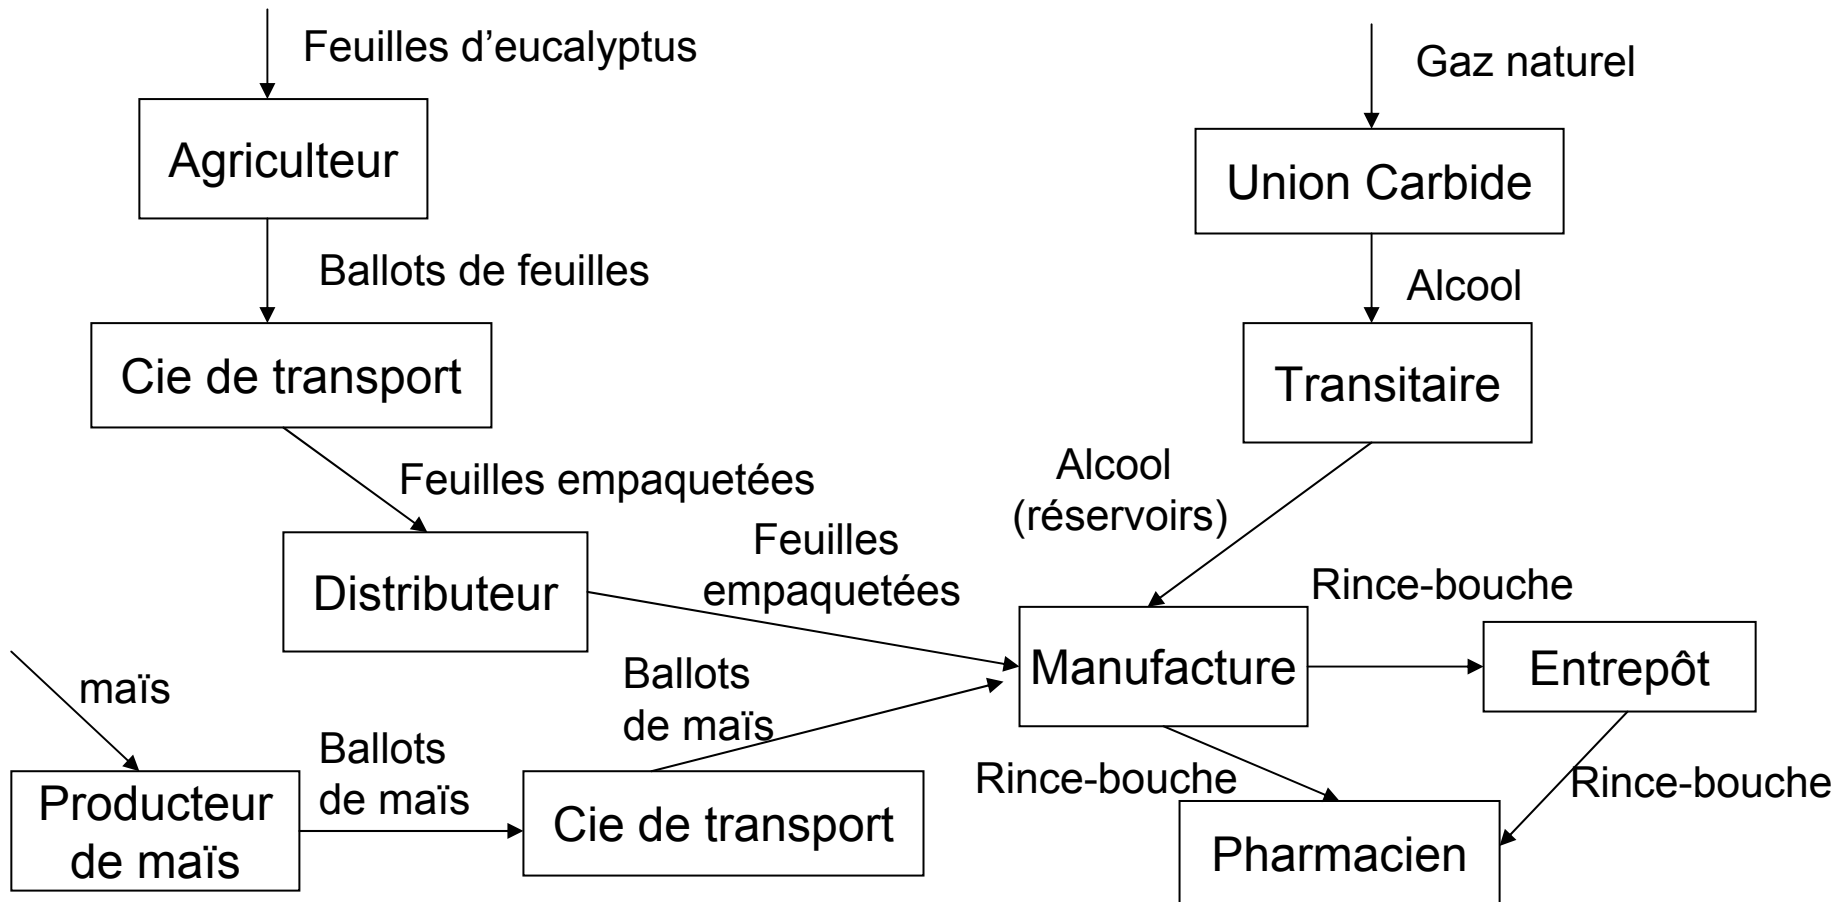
Feuilles d’eucalyptus

Agriculteur

Ballots de feuilles

Cie de transport

Feuilles empaquetées

Distributeur

Feuilles empaquetées

Gaz naturel

Union Carbide

Alcool

Transitaire

Alcool (réservoirs)

Rince-bouche

Manufacture

Entrepôt

maïs

Producteur de maïs

Ballots de maïs

Cie de transport

Ballots de maïs

Rince-bouche

Rince-bouche

Pharmacien